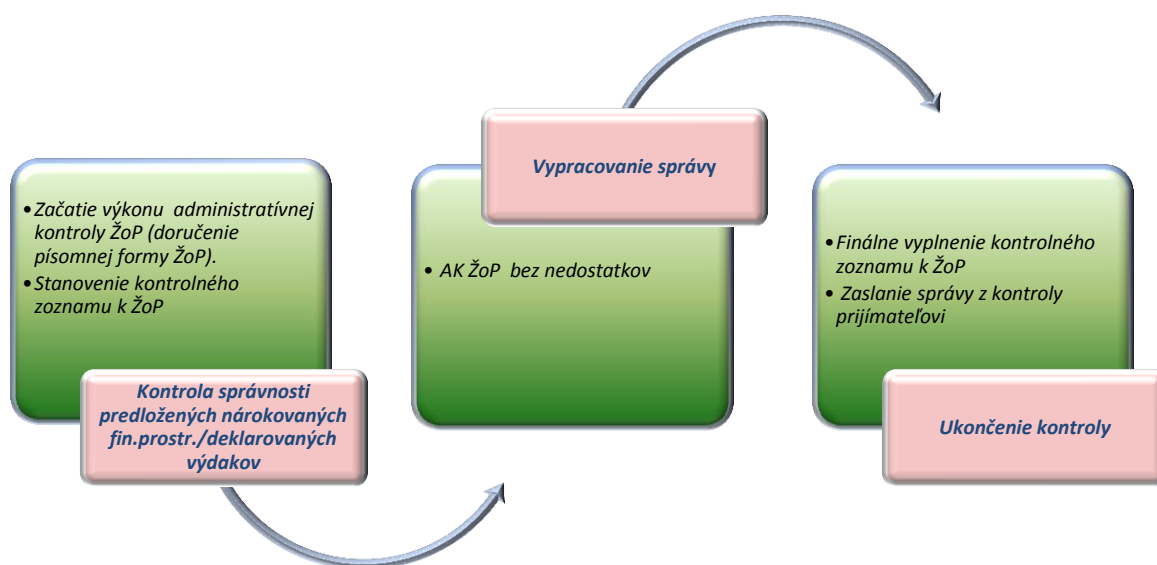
• Začatie výkonu administratívnej kontroly ŽoP (doručenie písomnej formy ŽoP).
• Stanovenie kontrolného zoznamu k ŽoP

Kontrola správnosti predložených nárokovaných fin.prostr./deklarovaných výdakov

Vypracovanie správy

• AK ŽoP bez nedostatkov

• Finálne vyplnenie kontrolného zoznamu k ŽoP
• Zaslanie správy z kontroly prijímateľovi

Ukončenie kontroly